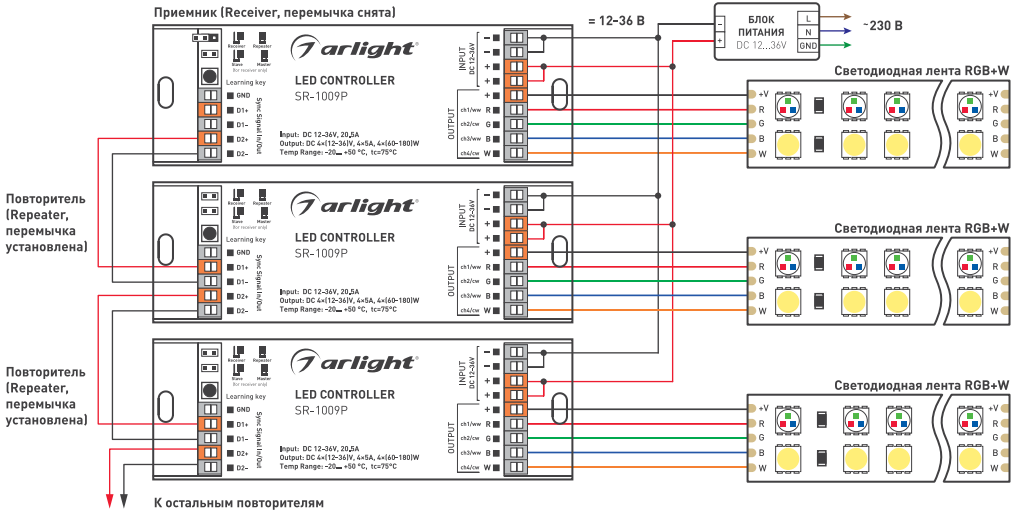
Приемник (Receiver, перемычка снята)

= 12–36 В

БЛОК ПИТАНИЯ DC 12...36V

–
+
L
N
GND

~230 В

Receiver Repeater Slave Master (for receiver only)

Learning key

arlight

LED CONTROLLER
SR-1009P

GND
D1+
D1–
D2+
D2–

Sync Signal In/Out

Input: DC 12-36V, 20,5A
Output: DC 4×(12-36)V, 4×5A, 4×(60-180)W
Temp Range: –20… +50 °C, tc=75°C

INPUT DC 12-36V
– – + +

OUTPUT
+ R G B W
ch1/ww ch2/cw ch3/ww ch4/cw

Светодиодная лента RGB+W
+V R G B W

Повторитель (Repeater, перемычка установлена)

Receiver Repeater Slave Master (for receiver only)

Learning key

arlight

LED CONTROLLER
SR-1009P

GND
D1+
D1–
D2+
D2–

Sync Signal In/Out

Input: DC 12-36V, 20,5A
Output: DC 4×(12-36)V, 4×5A, 4×(60-180)W
Temp Range: –20… +50 °C, tc=75°C

INPUT DC 12-36V
– – + +

OUTPUT
+ R G B W
ch1/ww ch2/cw ch3/ww ch4/cw

Светодиодная лента RGB+W
+V R G B W

Повторитель (Repeater, перемычка установлена)

Receiver Repeater Slave Master (for receiver only)

Learning key

arlight

LED CONTROLLER
SR-1009P

GND
D1+
D1–
D2+
D2–

Sync Signal In/Out

Input: DC 12-36V, 20,5A
Output: DC 4×(12-36)V, 4×5A, 4×(60-180)W
Temp Range: –20… +50 °C, tc=75°C

INPUT DC 12-36V
– – + +

OUTPUT
+ R G B W
ch1/ww ch2/cw ch3/ww ch4/cw

Светодиодная лента RGB+W
+V R G B W

К остальным повторителям